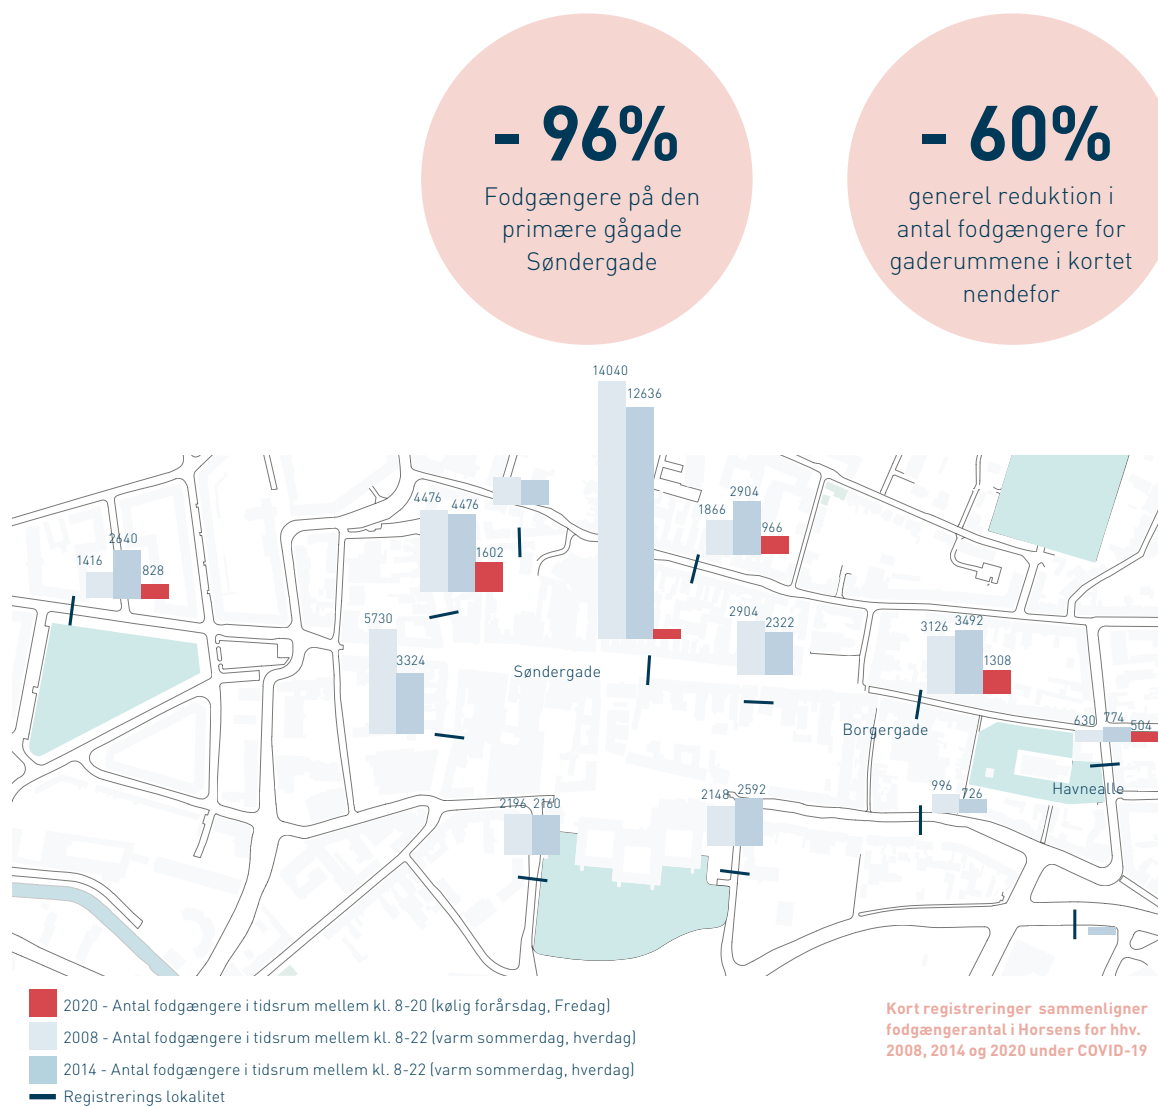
- 96%
Fodgængere på den primære gågade Søndergade

- 60%
generel reduktion i antal fodgængere for gaderummene i kortet nendefor

14040
12636
2640
1416
828
4476
4476
1602
1866
2904
966
5730
3324
2904
2322
3126
3492
1308
Søndergade
Borgergade
630
774
504
Havnealle
996
726
2196
2160
2148
2592

2020 - Antal fodgængere i tidsrum mellem kl. 8-20 (kølig forårsdag, Fredag)
2008 - Antal fodgængere i tidsrum mellem kl. 8-22 (varm sommerdag, hverdag)
2014 - Antal fodgængere i tidsrum mellem kl. 8-22 (varm sommerdag, hverdag)
Registrerings lokalitet

Kort registreringer sammenligner fodgængerantal i Horsens for hhv. 2008, 2014 og 2020 under COVID-19